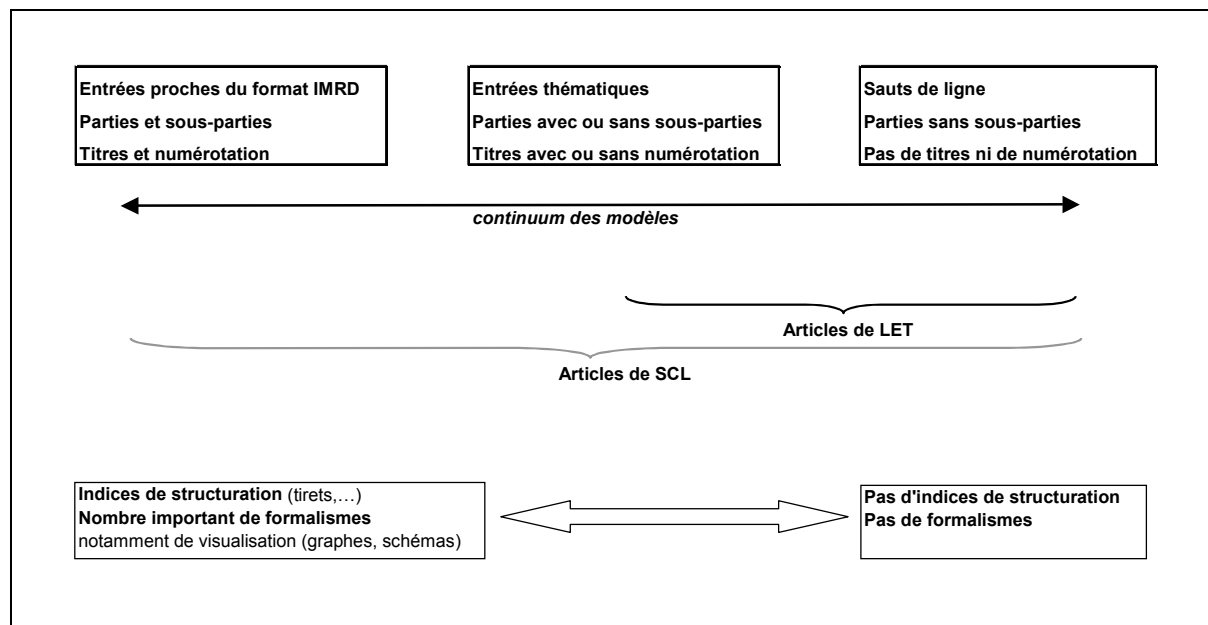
Entrées proches du format IMRD
Parties et sous-parties
Titres et numérotation

Entrées thématiques
Parties avec ou sans sous-parties
Titres avec ou sans numérotation

Sauts de ligne
Parties sans sous-parties
Pas de titres ni de numérotation

continuum des modèles

Articles de LET

Articles de SCL

Indices de structuration (tirets,…)
Nombre important de formalismes
notamment de visualisation (graphes, schémas)

Pas d'indices de structuration
Pas de formalismes